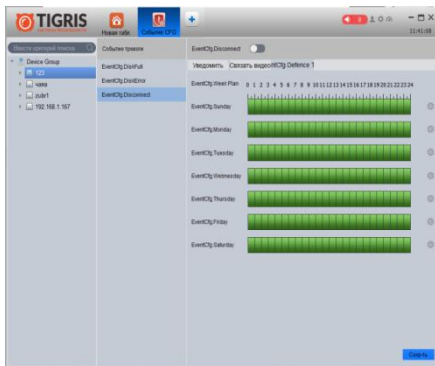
TIGRIS
Новая табл
События CFG
+
11:41:08
Ввести критерий поиска
Device Group
123
чапа
zudz1
192.168.1.167
События тревоги
EventCfg.DiskFull
EventCfg.DiskError
EventCfg.Disconnect
EventCfg.Disconnect
Уведомить
Связать видео
EventCfg.Defence 1
EventCfg.Week Plan
0 1 2 3 4 5 6 7 8 9 10 11 12 13 14 15 16 17 18 19 20 21 22 23 24
EventCfg.Sunday
EventCfg.Monday
EventCfg.Tuesday
EventCfg.Wednesday
EventCfg.Thursday
EventCfg.Friday
EventCfg.Saturday
Сохр-ть